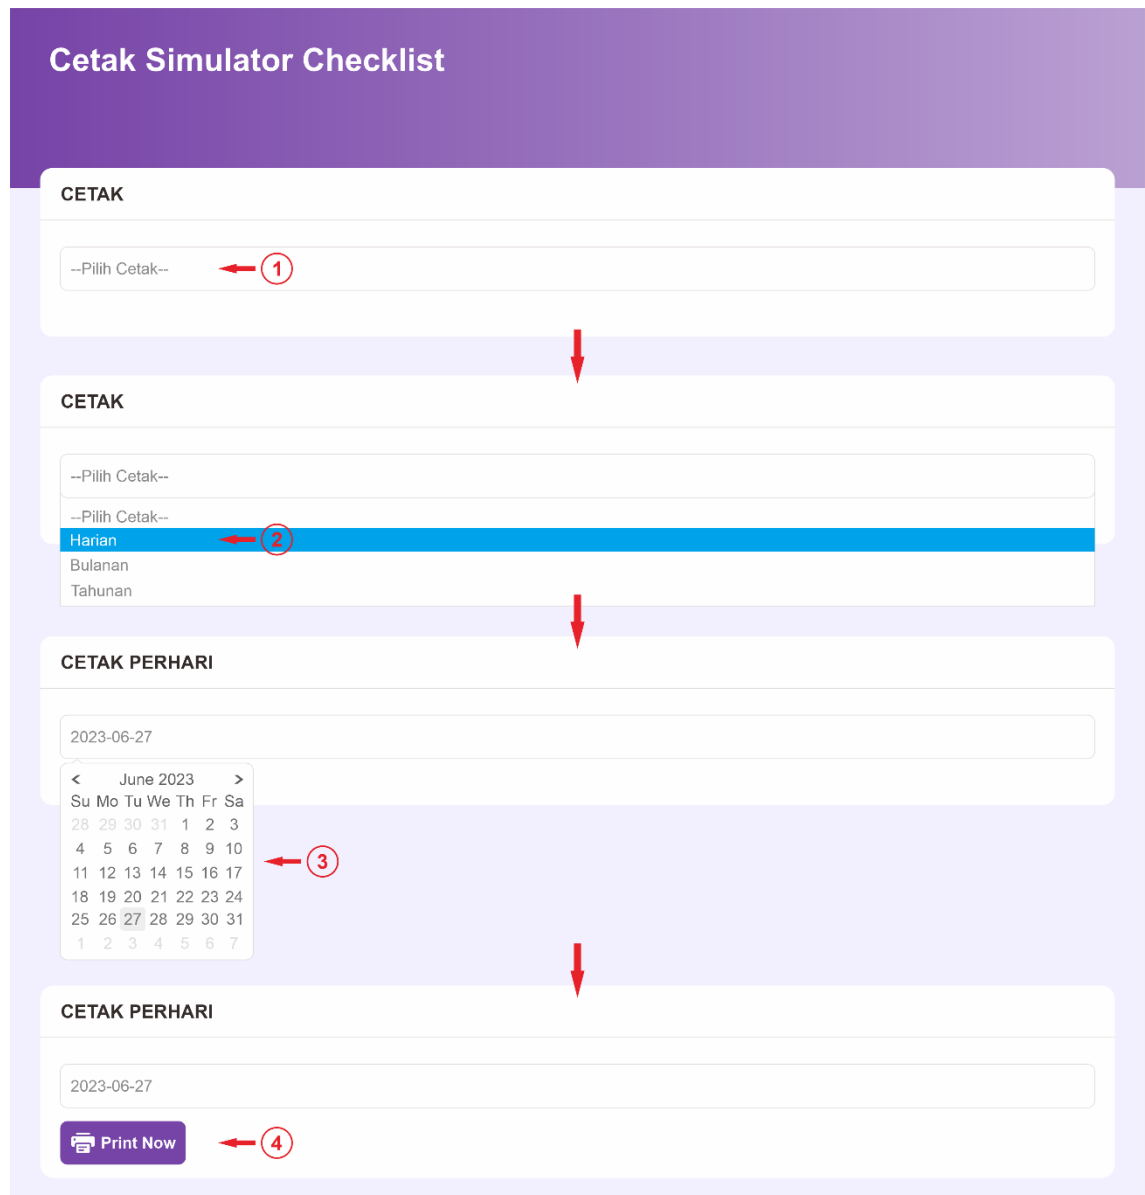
Cetak Simulator Checklist

CETAK

--Pilih Cetak--

1

CETAK

--Pilih Cetak--

--Pilih Cetak--
Harian
Bulanan
Tahunan

2

CETAK PERHARI

2023-06-27

<
June 2023
>

| Su | Mo | Tu | We | Th | Fr | Sa |
|---|---|---|---|---|---|---|
| 28 | 29 | 30 | 31 | 1 | 2 | 3 |
| 4 | 5 | 6 | 7 | 8 | 9 | 10 |
| 11 | 12 | 13 | 14 | 15 | 16 | 17 |
| 18 | 19 | 20 | 21 | 22 | 23 | 24 |
| 25 | 26 | 27 | 28 | 29 | 30 | 31 |
| 1 | 2 | 3 | 4 | 5 | 6 | 7 |

3

CETAK PERHARI

2023-06-27

Print Now

4